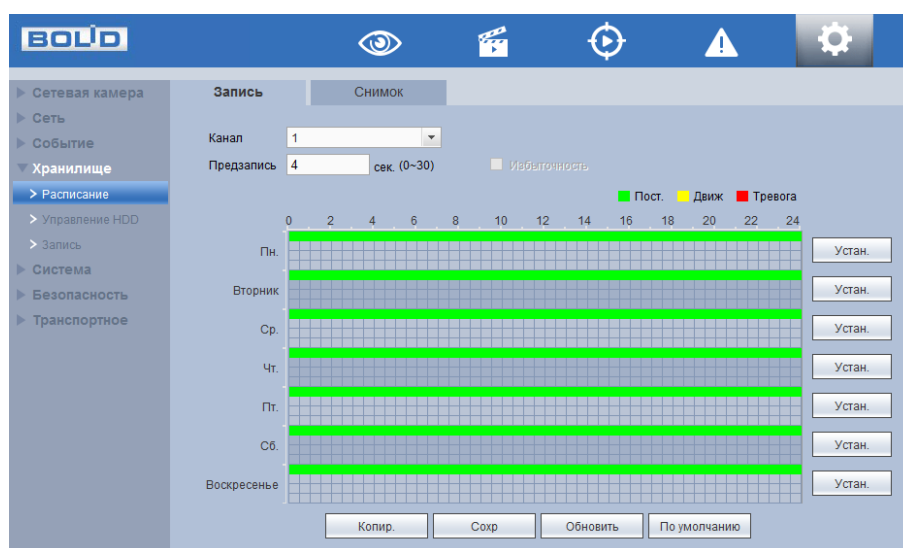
BOLID

Сетевая камера
Сеть
Событие
Хранилище
> Расписание
> Управление HDD
> Запись
Система
Безопасность
Транспортное

Запись
Снимок

Канал 1
Предзапись 4 сек. (0~30)
Избыточность

Пост. Движ Тревога

0 2 4 6 8 10 12 14 16 18 20 22 24

Пн.
Вторник
Ср.
Чт.
Пт.
Сб.
Воскресенье

Устан.
Устан.
Устан.
Устан.
Устан.
Устан.
Устан.

Копир.
Сохр
Обновить
По умолчанию